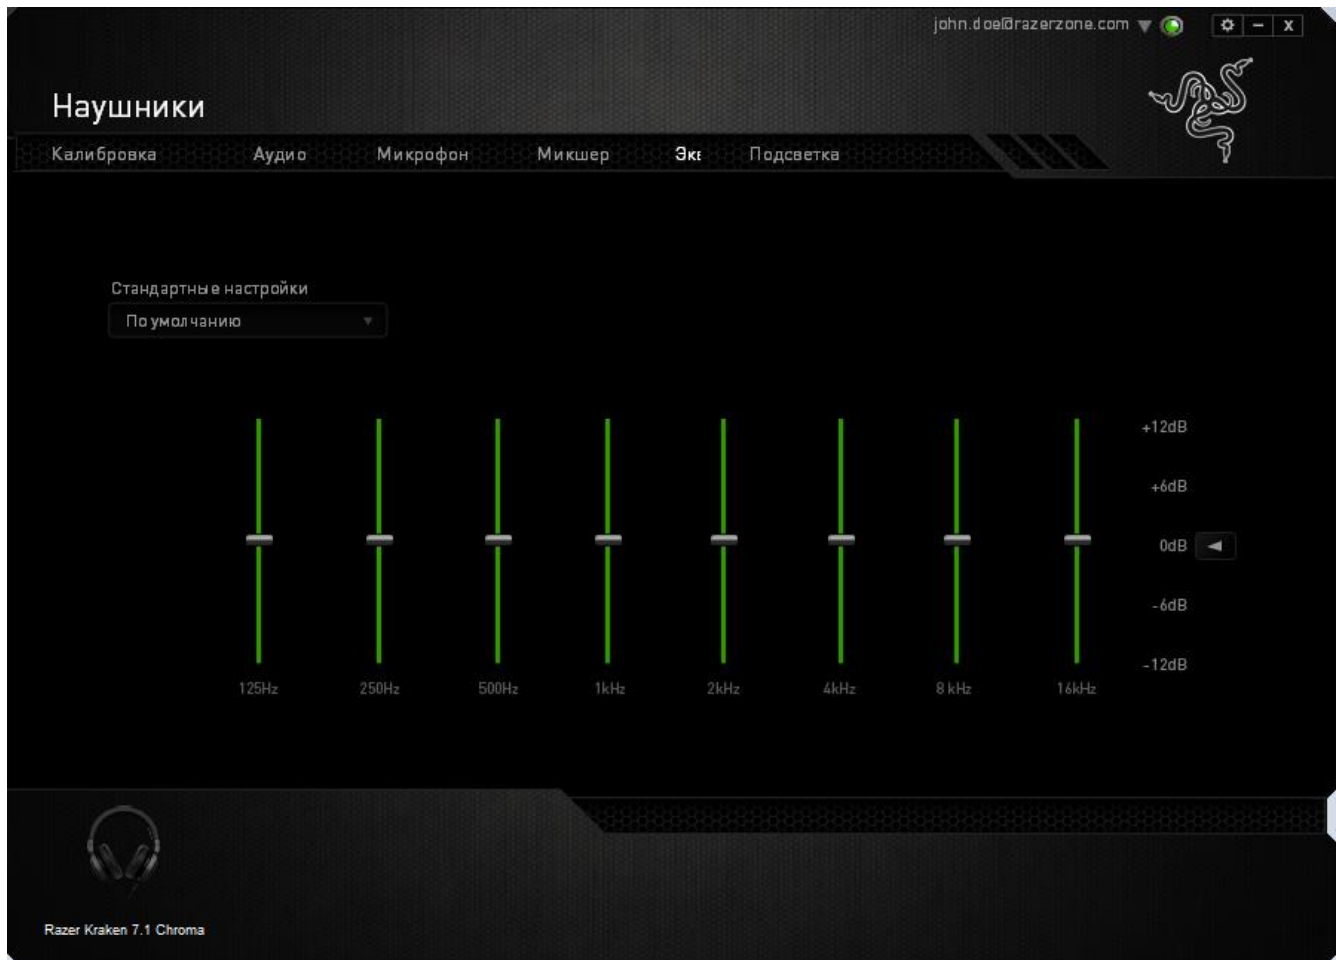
john.doe@razerzone.com

Наушники

Калибровка Аудио Микрофон Микшер Экі Подсветка

Стандартные настройки

По умолчанию

+12dB
+6dB
0dB
-6dB
-12dB

125Hz 250Hz 500Hz 1kHz 2kHz 4kHz 8 kHz 16kHz

Razer Kraken 7.1 Chroma